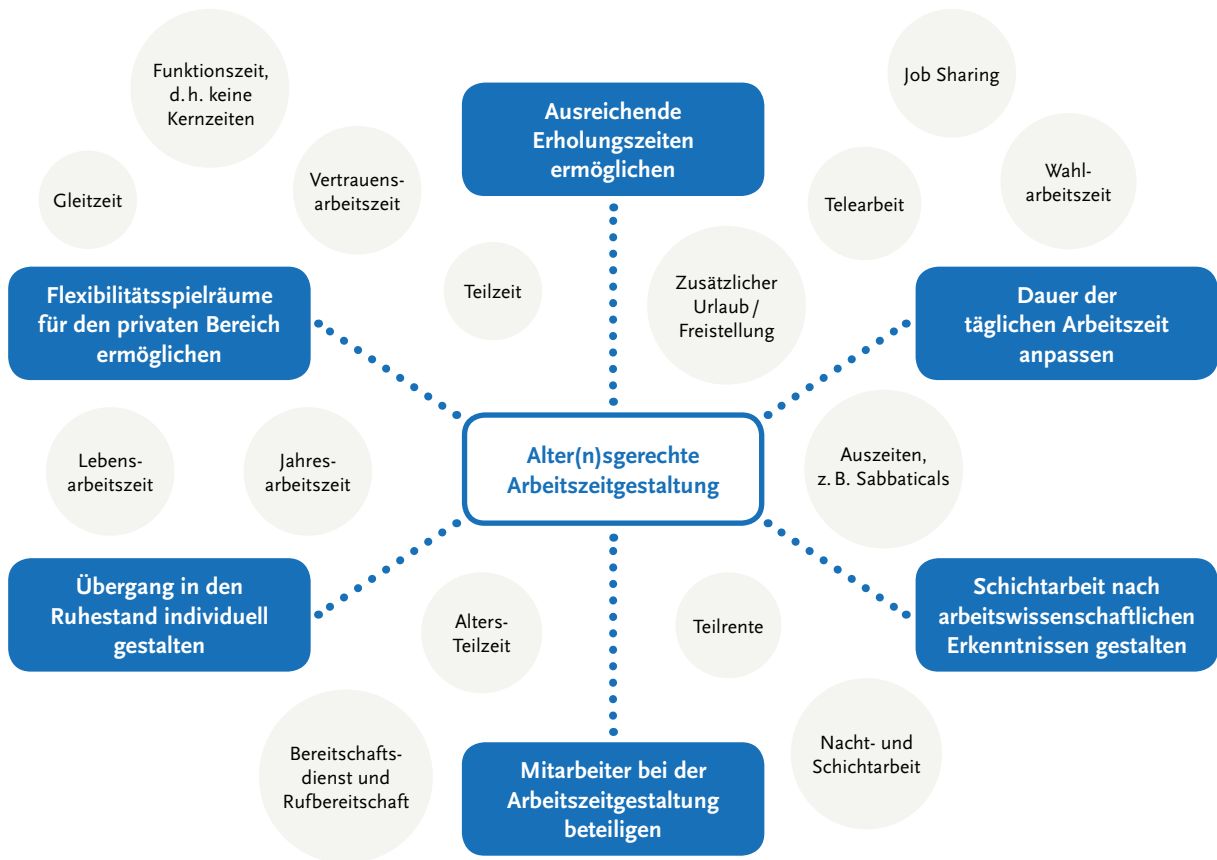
Funktionszeit, d. h. keine Kernzeiten

Job Sharing

Ausreichende Erholungszeiten ermöglichen

Gleitzeit

Vertrauensarbeitszeit

Telearbeit

Wahlarbeitszeit

Teilzeit

Zusätzlicher Urlaub / Freistellung

Flexibilitätsspielräume für den privaten Bereich ermöglichen

Dauer der täglichen Arbeitszeit anpassen

Alter(n)sgerechte Arbeitszeitgestaltung

Lebensarbeitszeit

Jahresarbeitszeit

Auszeiten, z. B. Sabbaticals

Übergang in den Ruhestand individuell gestalten

Alters-Teilzeit

Teilrente

Schichtarbeit nach arbeitswissenschaftlichen Erkenntnissen gestalten

Bereitschaftsdienst und Rufbereitschaft

Nacht- und Schichtarbeit

Mitarbeiter bei der Arbeitszeitgestaltung beteiligen